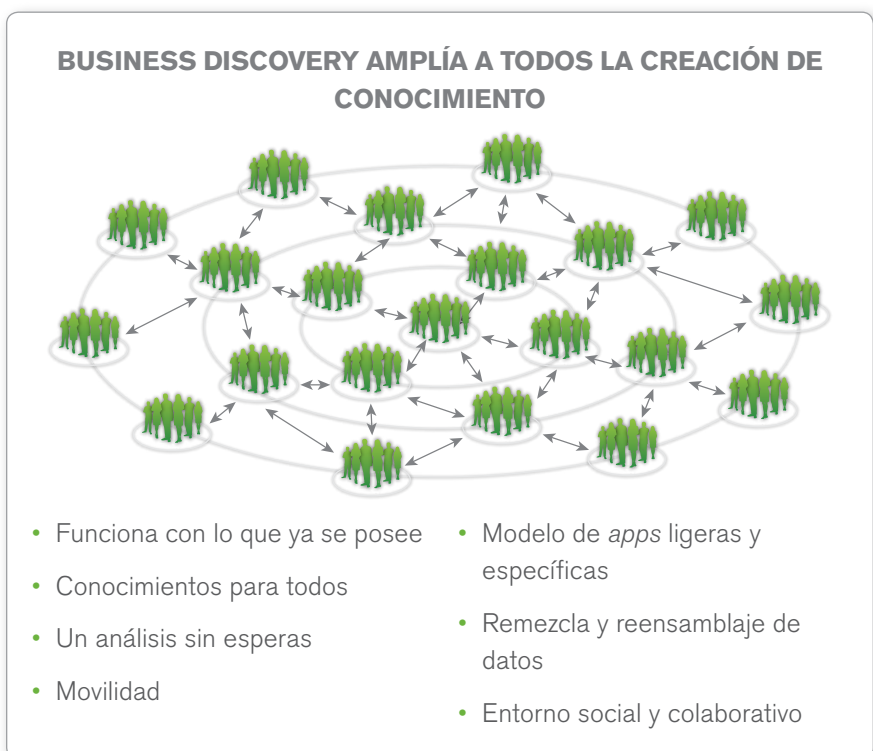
BUSINESS DISCOVERY AMPLÍA A TODOS LA CREACIÓN DE CONOCIMIENTO

- Funciona con lo que ya se posee
- Conocimientos para todos
- Un análisis sin esperas
- Movilidad

- Modelo de *apps* ligeras y específicas
- Remezcla y reensamblaje de datos
- Entorno social y colaborativo